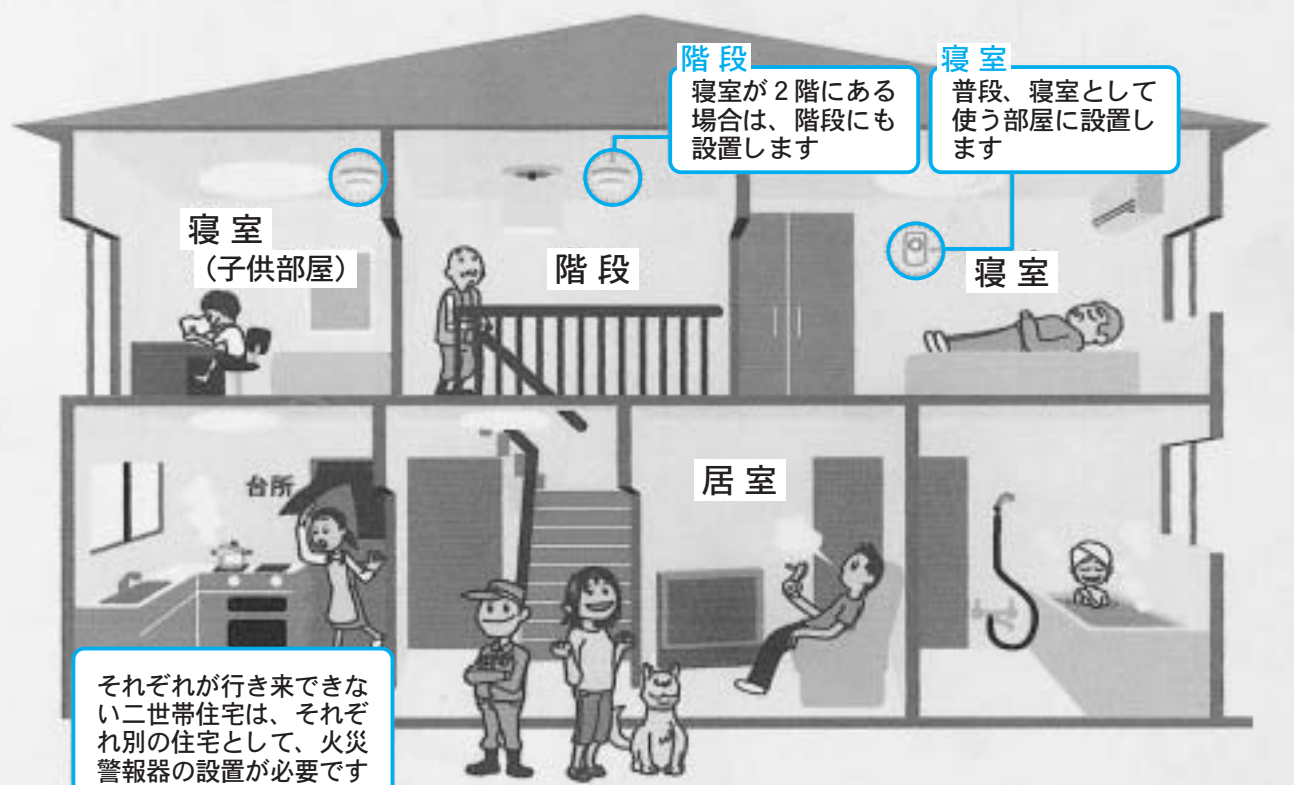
階段
寝室が2階にある場合は、階段にも設置します

寝室
普段、寝室として使う部屋に設置します

寝室
（子供部屋）

階段

寝室

台所

居室

それぞれが行き来できない二世帯住宅は、それぞれ別の住宅として、火災警報器の設置が必要です